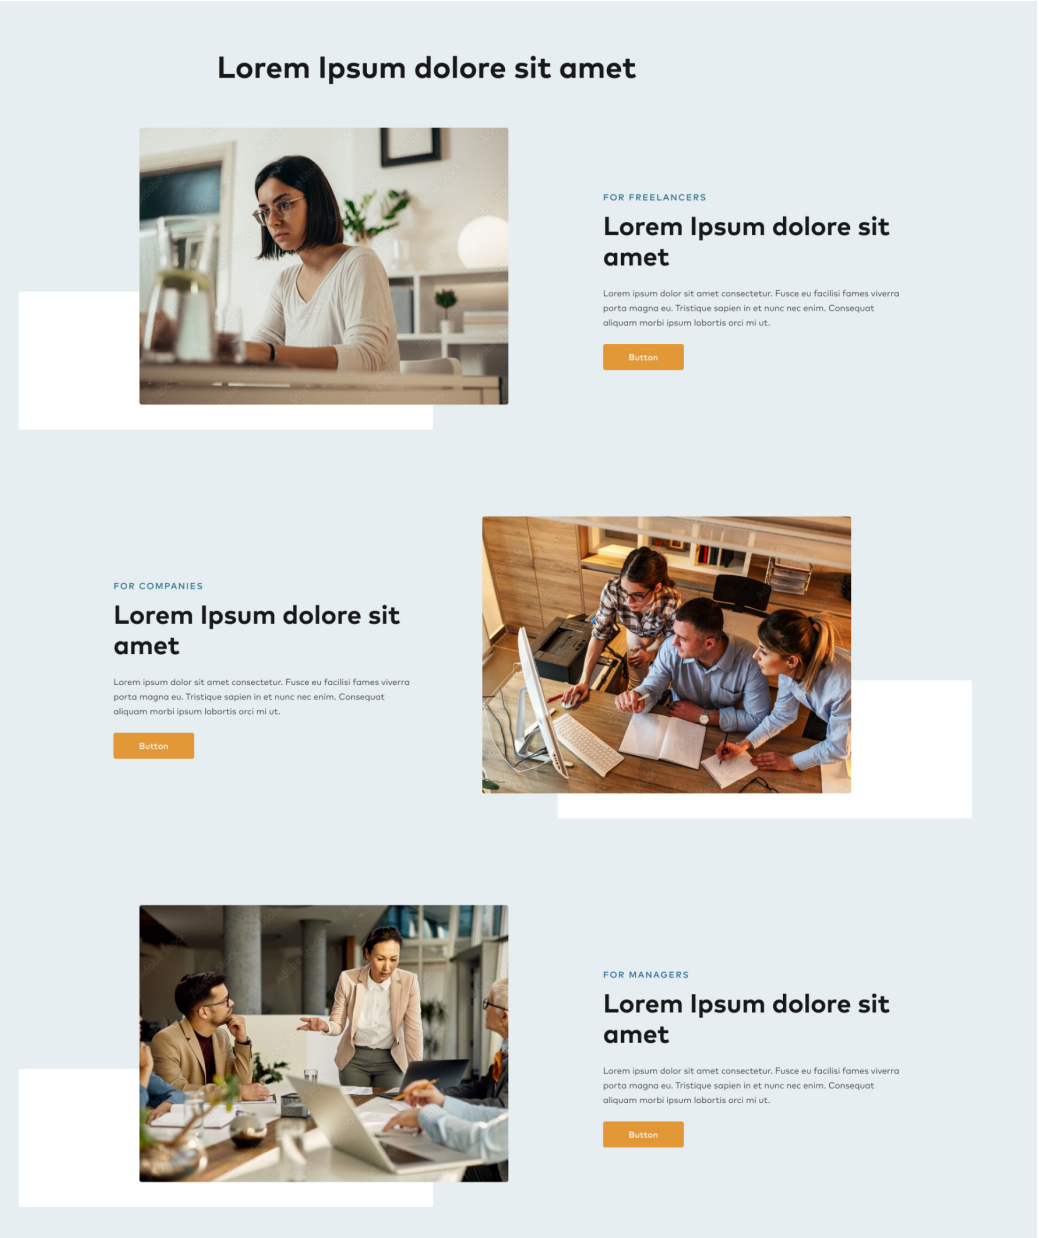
Lorem Ipsum dolore sit amet

FOR FREELANCERS

Lorem Ipsum dolore sit amet

Lorem ipsum dolor sit amet consectetur. Fusce eu facilisi fames viverra porta magna eu. Tristique sapien in et nunc nec enim. Consequat aliquam morbi ipsum lobortis orci mi ut.

Button

FOR COMPANIES

Lorem Ipsum dolore sit amet

Lorem ipsum dolor sit amet consectetur. Fusce eu facilisi fames viverra porta magna eu. Tristique sapien in et nunc nec enim. Consequat aliquam morbi ipsum lobortis orci mi ut.

Button

FOR MANAGERS

Lorem Ipsum dolore sit amet

Lorem ipsum dolor sit amet consectetur. Fusce eu facilisi fames viverra porta magna eu. Tristique sapien in et nunc nec enim. Consequat aliquam morbi ipsum lobortis orci mi ut.

Button